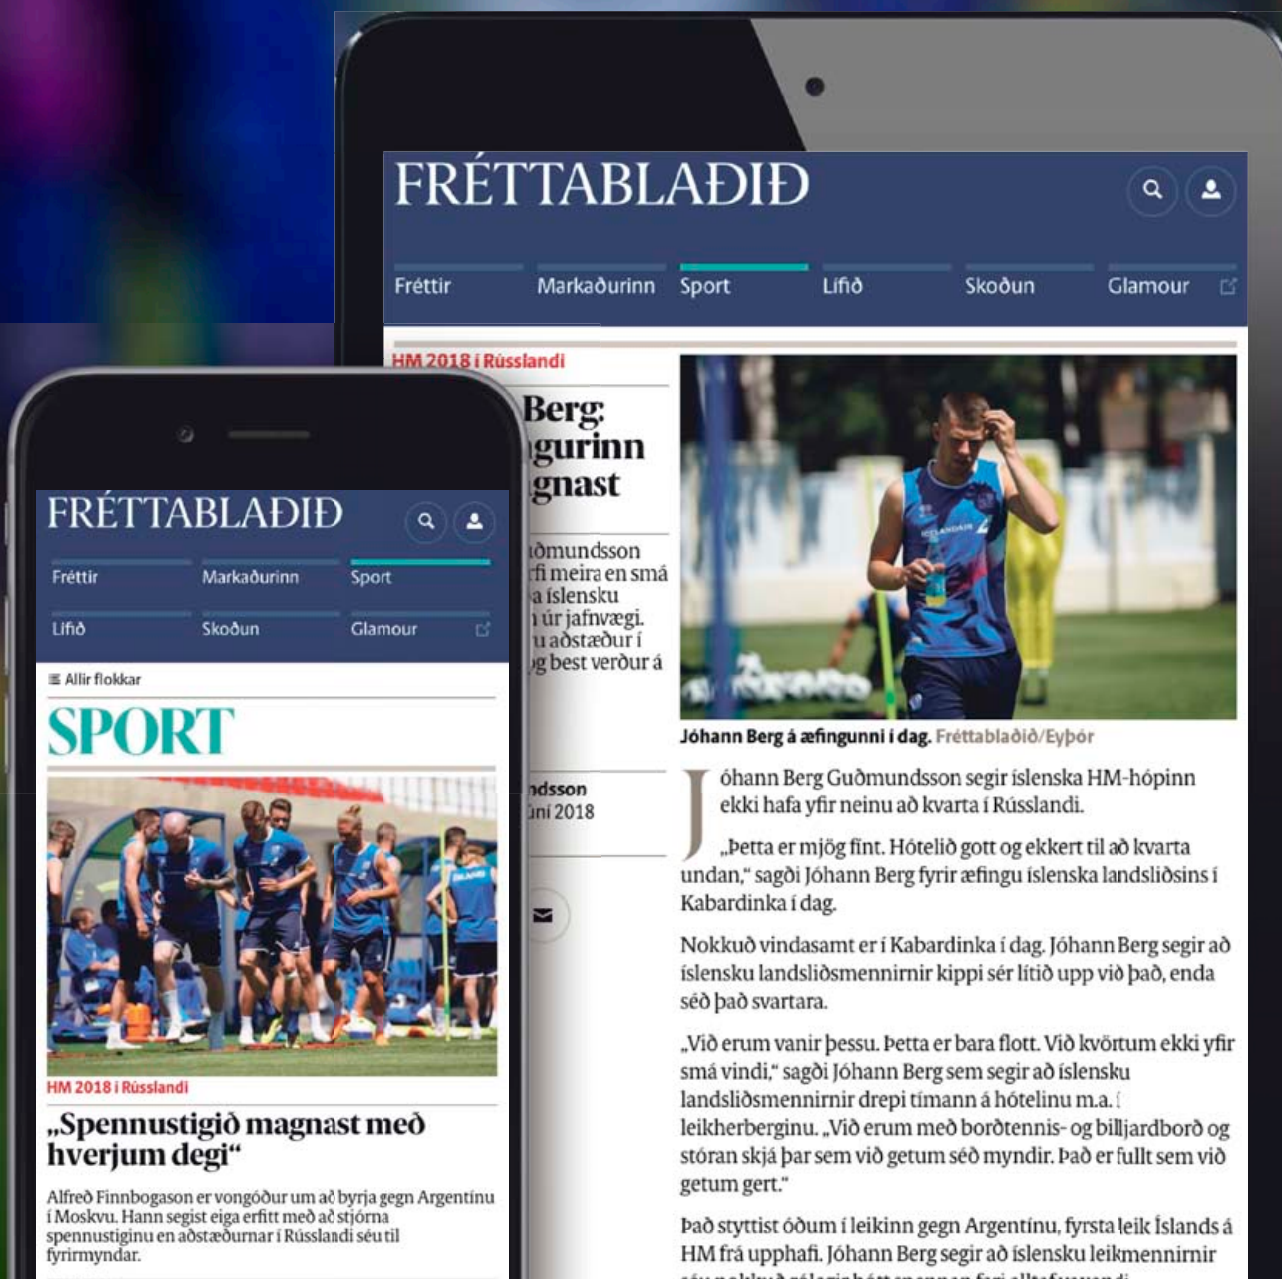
FRÉTTABLAÐIÐ

Fréttir
Markaðurinn
Sport
Lífið
Skoðun
Glamour

HM 2018 í Rússlandi

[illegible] Berg: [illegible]gurinn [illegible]gnast

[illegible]ðmundsson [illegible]fi meira en smá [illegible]a íslensku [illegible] úr jafnvægi. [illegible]u aðstæður í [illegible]g best verður á

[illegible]ndsson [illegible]ní 2018

Jóhann Berg á æfingunni í dag. Fréttablaðið/Eyþór

Jóhann Berg Guðmundsson segir íslenska HM-hópinn ekki hafa yfir neinu að kvarta í Rússlandi.

„Þetta er mjög fínt. Hótelið gott og ekkert til að kvarta undan," sagði Jóhann Berg fyrir æfingu íslenska landsliðsins í Kabardinka í dag.

Nokkuð vindasamt er í Kabardinka í dag. Jóhann Berg segir að íslensku landsliðsmennirnir kippi sér lítið upp við það, enda séð það svartara.

„Við erum vanir þessu. Þetta er bara flott. Við kvörtum ekki yfir smá vindi," sagði Jóhann Berg sem segir að íslensku landsliðsmennirnir drepi tímann á hótelinu m.a. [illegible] leikherberginu. „Við erum með borðtennis- og billjardborð og stóran skjá þar sem við getum séð myndir. Það er fullt sem við getum gert."

Það styttist óðum í leikinn gegn Argentínu, fyrsta leik Íslands á HM frá upphafi. Jóhann Berg segir að íslensku leikmennirnir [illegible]

FRÉTTABLAÐIÐ

Fréttir
Markaðurinn
Sport
Lífið
Skoðun
Glamour

Allir flokkar

SPORT

HM 2018 í Rússlandi

„Spennustigið magnast með hverjum degi"

Alfreð Finnbogason er vongóður um að byrja gegn Argentínu í Moskvu. Hann segist eiga erfitt með að stjórna spennustiginu en aðstæðurnar í Rússlandi séu til fyrirmyndar.